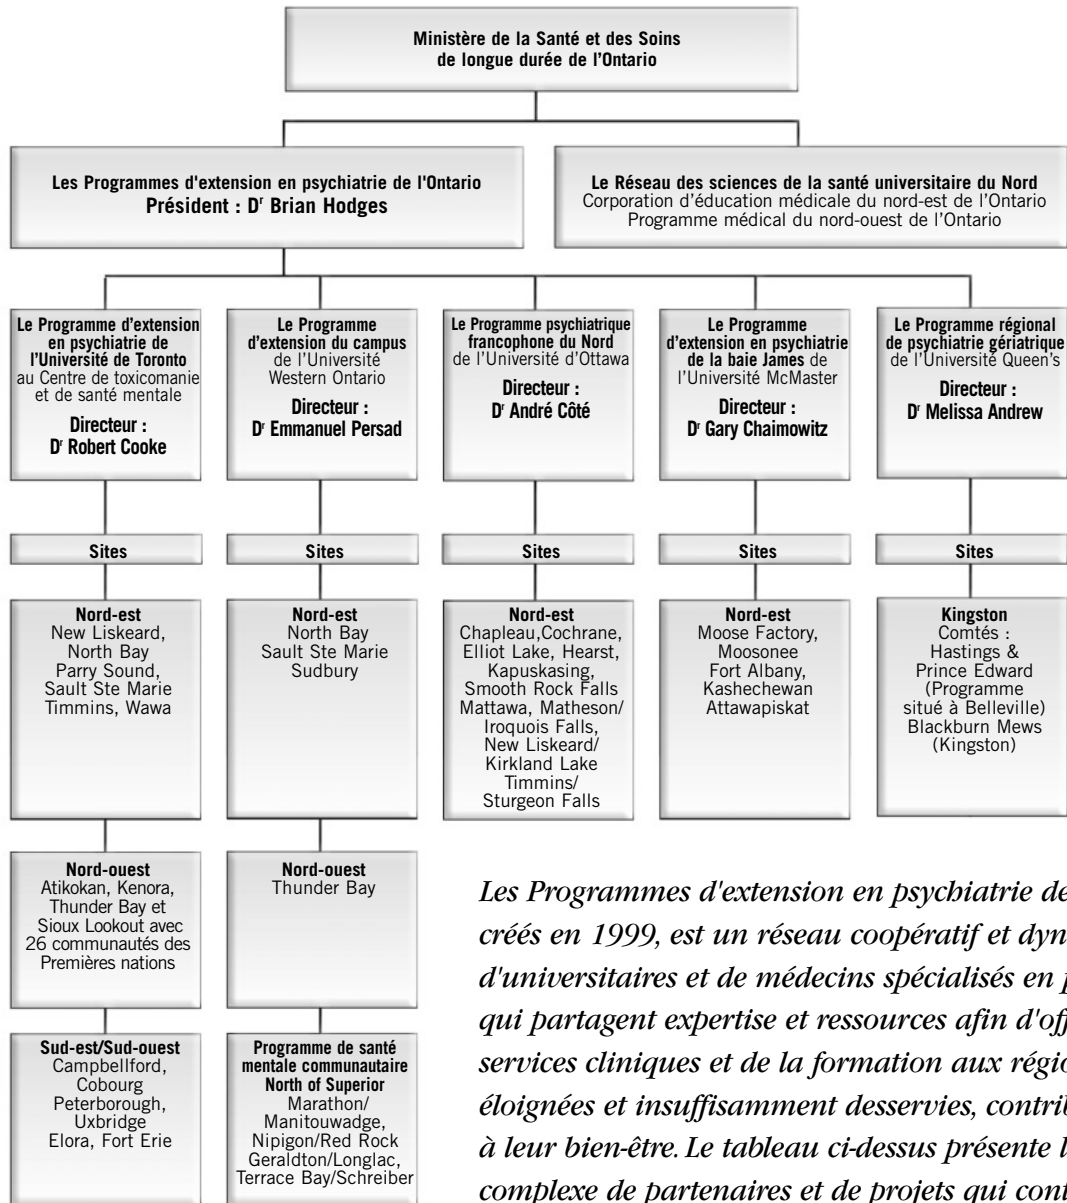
Ministère de la Santé et des Soins de longue durée de l'Ontario

Les Programmes d'extension en psychiatrie de l'Ontario
Président : D$^r$ Brian Hodges

Le Réseau des sciences de la santé universitaire du Nord
Corporation d'éducation médicale du nord-est de l'Ontario
Programme médical du nord-ouest de l'Ontario

Le Programme d'extension en psychiatrie de l'Université de Toronto au Centre de toxicomanie et de santé mentale

Directeur :
D$^r$ Robert Cooke

Le Programme d'extension du campus de l'Université Western Ontario

Directeur :
D$^r$ Emmanuel Persad

Le Programme psychiatrique francophone du Nord de l'Université d'Ottawa

Directeur :
D$^r$ André Côté

Le Programme d'extension en psychiatrie de la baie James de l'Université McMaster

Directeur :
D$^r$ Gary Chaimowitz

Le Programme régional de psychiatrie gériatrique de l'Université Queen's

Directeur :
D$^r$ Melissa Andrew

Sites

Sites

Sites

Sites

Sites

Nord-est
New Liskeard, North Bay Parry Sound, Sault Ste Marie Timmins, Wawa

Nord-est
North Bay Sault Ste Marie Sudbury

Nord-est
Chapleau,Cochrane, Elliot Lake, Hearst, Kapuskasing, Smooth Rock Falls Mattawa, Matheson/ Iroquois Falls, New Liskeard/ Kirkland Lake Timmins/ Sturgeon Falls

Nord-est
Moose Factory, Moosonee Fort Albany, Kashechewan Attawapiskat

Kingston
Comtés : Hastings & Prince Edward (Programme situé à Belleville) Blackburn Mews (Kingston)

Nord-ouest
Atikokan, Kenora, Thunder Bay et Sioux Lookout avec 26 communautés des Premières nations

Nord-ouest
Thunder Bay

Sud-est/Sud-ouest
Campbellford, Cobourg Peterborough, Uxbridge Elora, Fort Erie

Programme de santé mentale communautaire North of Superior
Marathon/ Manitouwadge, Nipigon/Red Rock Geraldton/Longlac, Terrace Bay/Schreiber

Les Programmes d'extension en psychiatrie de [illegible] créés en 1999, est un réseau coopératif et dyn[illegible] d'universitaires et de médecins spécialisés en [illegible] qui partagent expertise et ressources afin d'off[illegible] services cliniques et de la formation aux régio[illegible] éloignées et insuffisamment desservies, contrib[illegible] à leur bien-être. Le tableau ci-dessus présente l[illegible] complexe de partenaires et de projets qui cont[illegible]